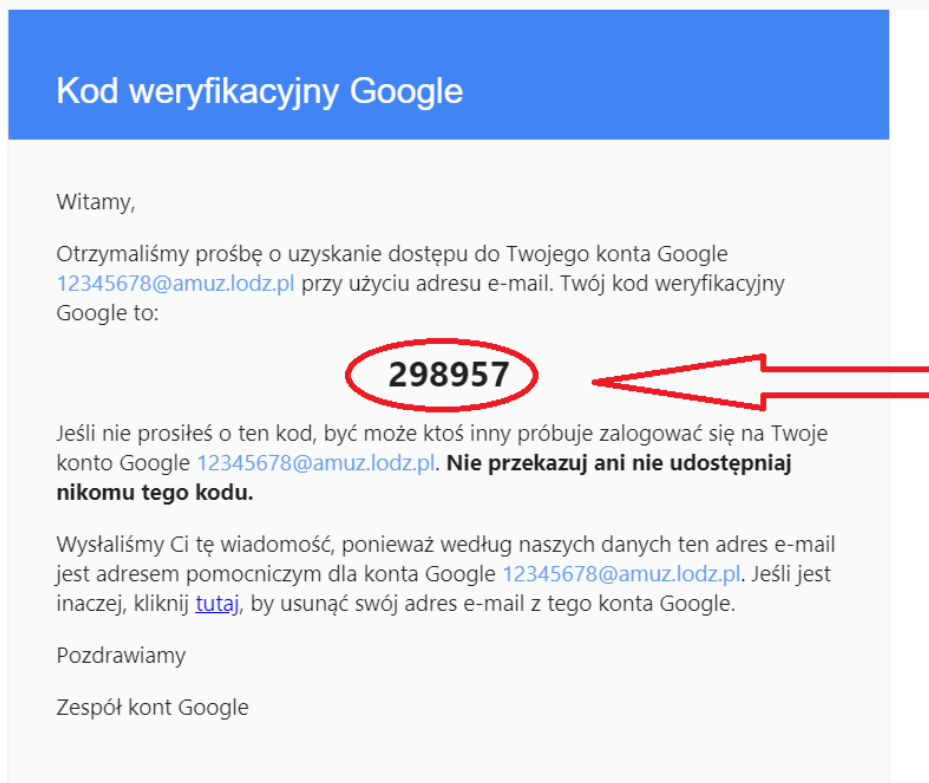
Kod weryfikacyjny Google

Witamy,

Otrzymaliśmy prośbę o uzyskanie dostępu do Twojego konta Google 12345678@amuz.lodz.pl przy użyciu adresu e-mail. Twój kod weryfikacyjny Google to:

298957

Jeśli nie prosiłeś o ten kod, być może ktoś inny próbuje zalogować się na Twoje konto Google 12345678@amuz.lodz.pl. **Nie przekazuj ani nie udostępniaj nikomu tego kodu.**

Wysłaliśmy Ci tę wiadomość, ponieważ według naszych danych ten adres e-mail jest adresem pomocniczym dla konta Google 12345678@amuz.lodz.pl. Jeśli jest inaczej, kliknij tutaj, by usunąć swój adres e-mail z tego konta Google.

Pozdrawiamy

Zespół kont Google